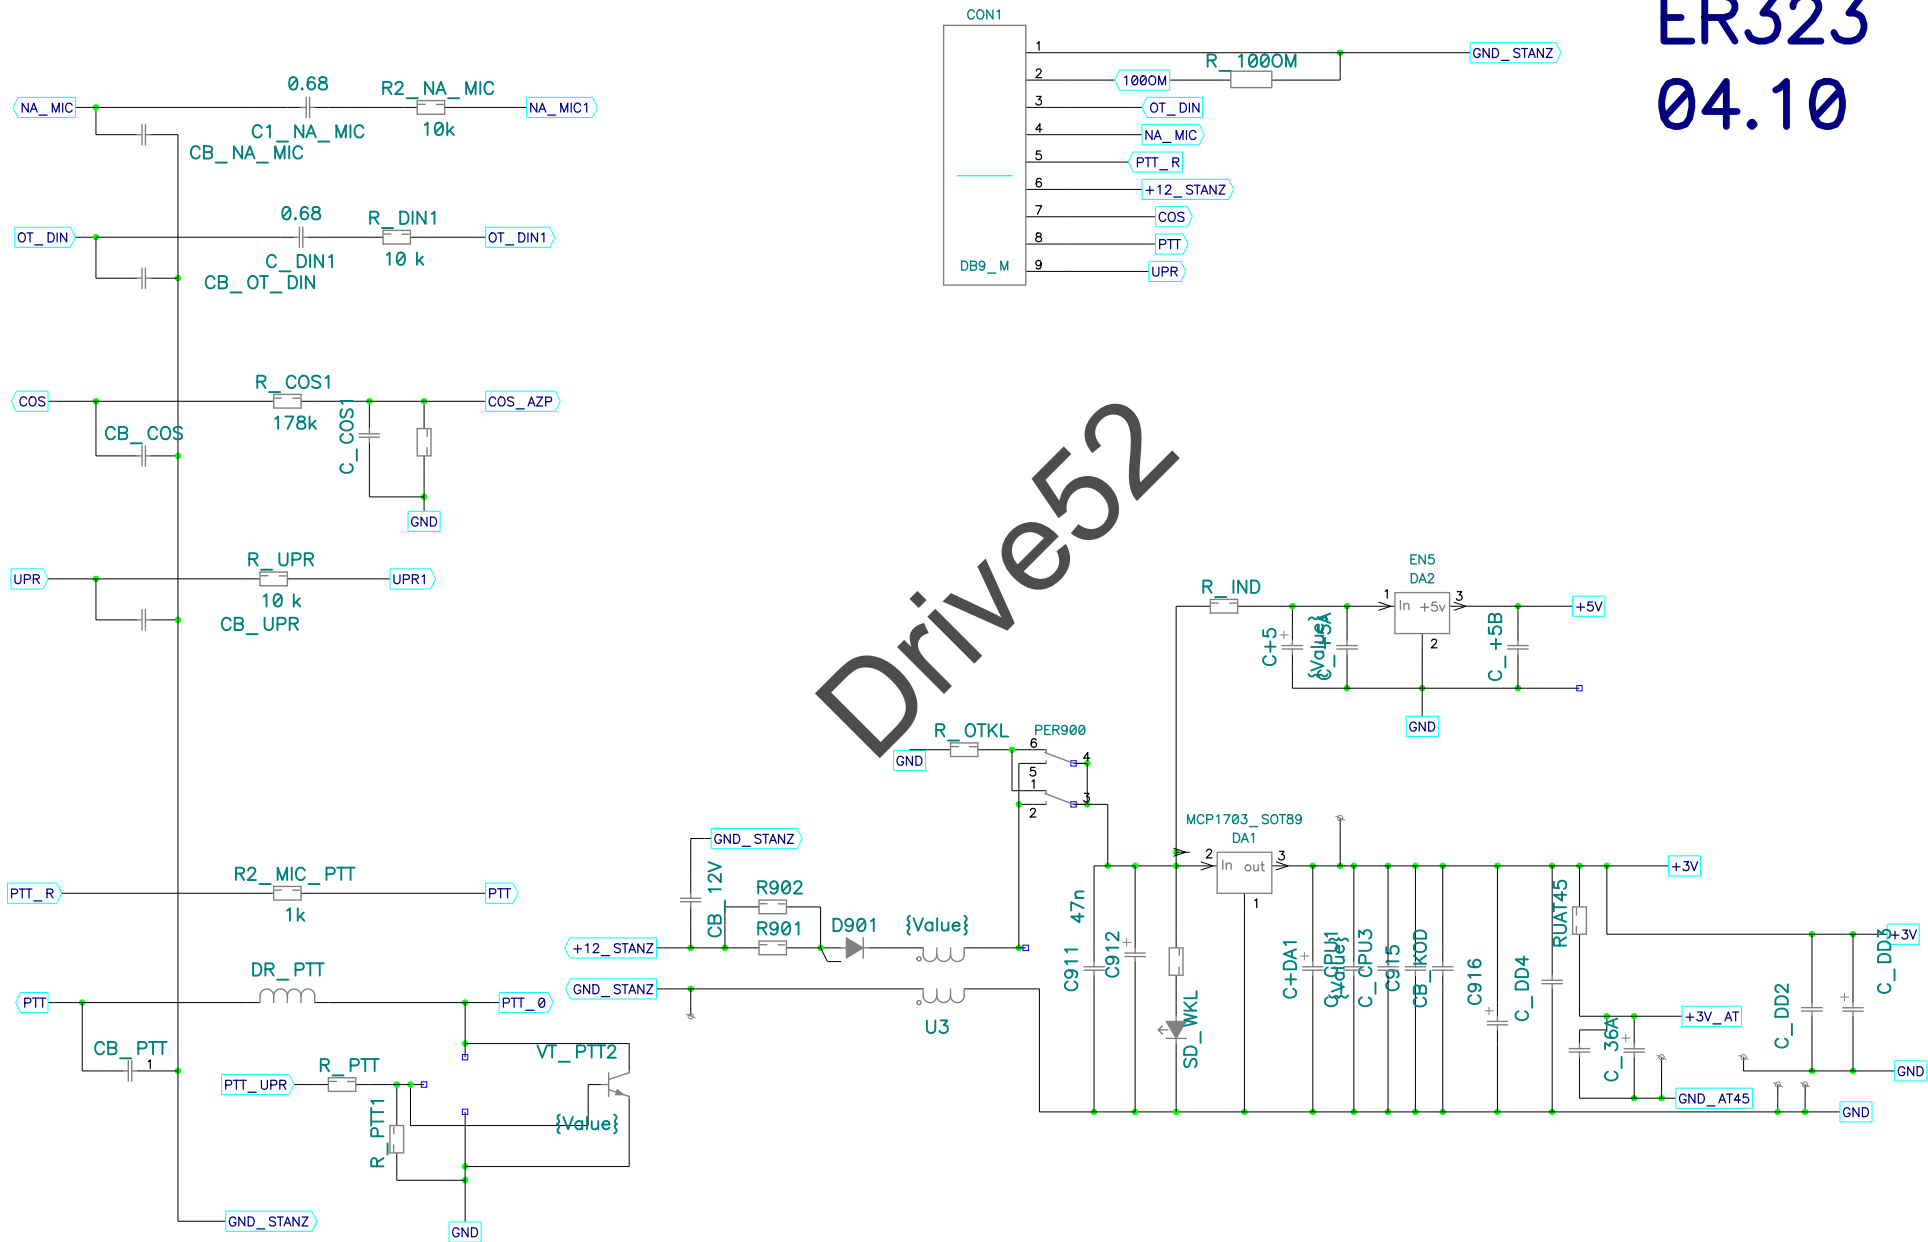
ER323
04.10

CON1
1
2
3
4
5
6
7
8
9
DB9_M
GND_STANZ
R_100OM
100OM
OT_DIN
NA_MIC
PTT_R
+12_STANZ
COS
PTT
UPR

NA_MIC
0.68
C1_NA_MIC
CB_NA_MIC
R2_NA_MIC
10k
NA_MIC1

OT_DIN
0.68
C_DIN1
CB_OT_DIN
R_DIN1
10 k
OT_DIN1

COS
R_COS1
178k
CB_COS
C_COS1
COS_AZP
GND

UPR
R_UPR
10 k
CB_UPR
UPR1

Drive52

R_IND
EN5
DA2
1
In +5v
3
2
C+5
{Value}
C_15A
C_+5B
+5V
GND

R_OTKL
GND
PER900
6
4
5
1
3
2

MCP1703_SOT89
DA1
2
In out
3
1
+3V

GND_STANZ
CB_12V
R902
R901
D901
{Value}
+12_STANZ
GND_STANZ
U3
47n
C911
C912
SD_WKL
C+DA1
C_CPU1
{Value}
C_CPU3
C915
CB_IKOD
C916
C_DD4
RUAT45
C_36A
+3V_AT
GND_AT45
C_DD2
C_DD3
+3V
GND
GND

PTT_R
R2_MIC_PTT
1k
PTT

PTT
DR_PTT
PTT_0
CB_PTT
1
PTT_UPR
R_PTT
R_PTT1
VT_PTT2
{Value}
GND_STANZ
GND